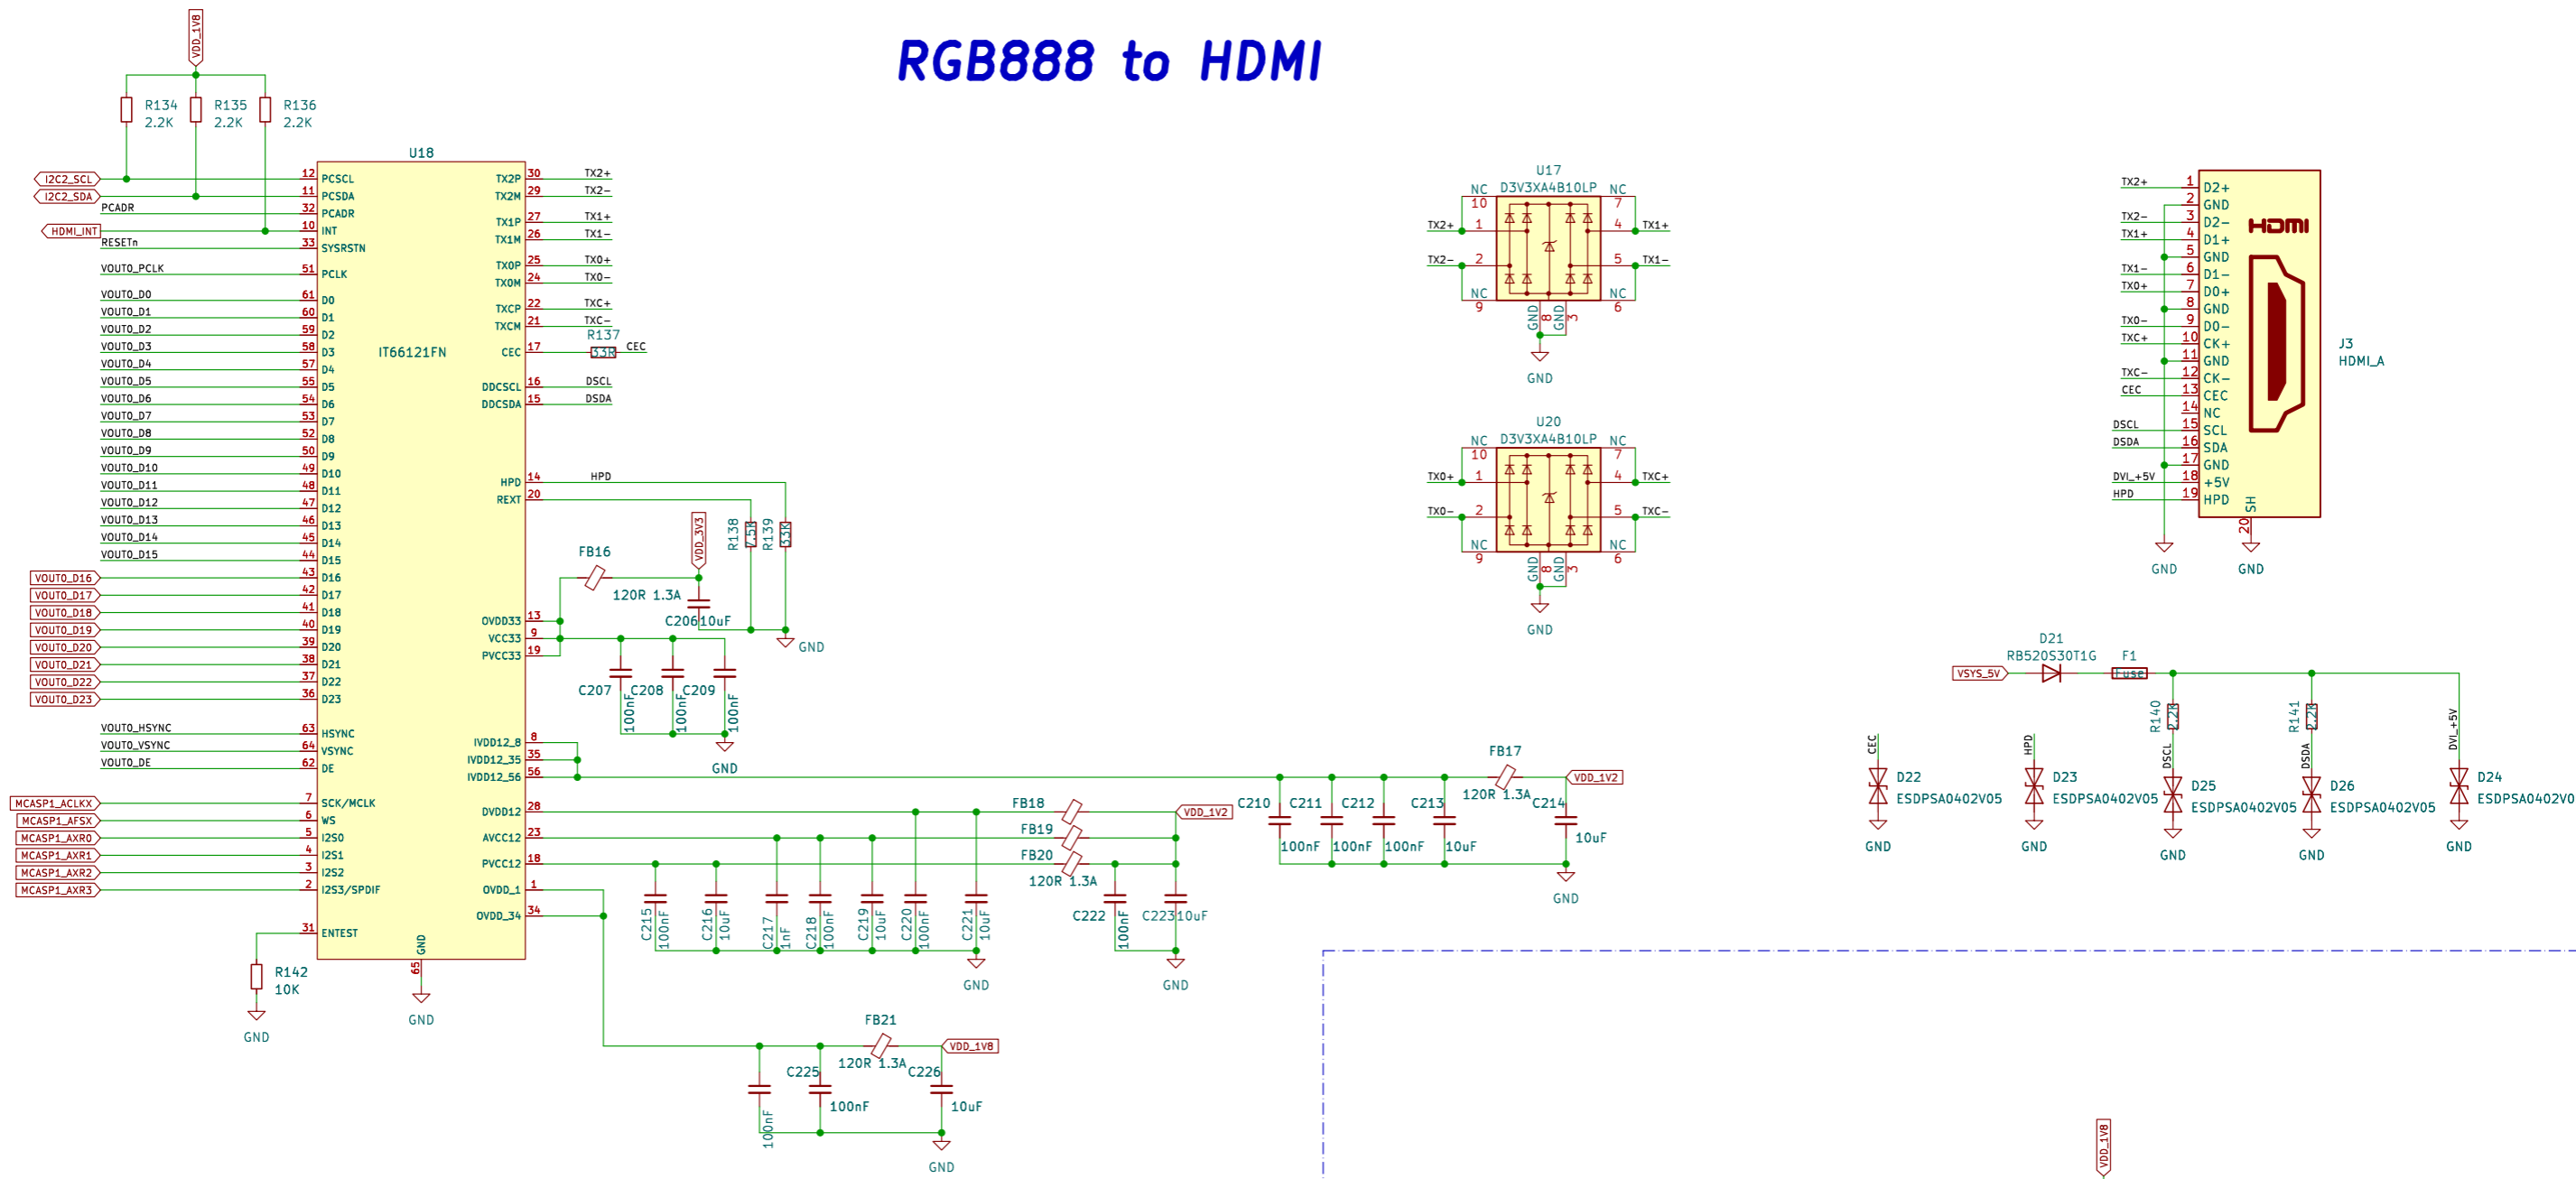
RGB888 to HDMI

VDD_1V8
R134 2.2K
R135 2.2K
R136 2.2K

U18
IT66121FN

I2C2_SCL 12 PCSCL
I2C2_SDA 11 PCSDA
PCADR 32 PCADR
HDMI_INT 10 INT
RESETn 33 SYSRSTN
VOUT0_PCLK 51 PCLK
VOUT0_D0 61 D0
VOUT0_D1 60 D1
VOUT0_D2 59 D2
VOUT0_D3 58 D3
VOUT0_D4 57 D4
VOUT0_D5 55 D5
VOUT0_D6 54 D6
VOUT0_D7 53 D7
VOUT0_D8 52 D8
VOUT0_D9 50 D9
VOUT0_D10 49 D10
VOUT0_D11 48 D11
VOUT0_D12 47 D12
VOUT0_D13 46 D13
VOUT0_D14 45 D14
VOUT0_D15 44 D15
VOUT0_D16 43 D16
VOUT0_D17 42 D17
VOUT0_D18 41 D18
VOUT0_D19 40 D19
VOUT0_D20 39 D20
VOUT0_D21 38 D21
VOUT0_D22 37 D22
VOUT0_D23 36 D23
VOUT0_HSYNC 63 HSYNC
VOUT0_VSYNC 64 VSYNC
VOUT0_DE 62 DE
MCASP1_ACLKX 7 SCK/MCLK
MCASP1_AFSX 6 WS
MCASP1_AXR0 5 I2S0
MCASP1_AXR1 4 I2S1
MCASP1_AXR2 3 I2S2
MCASP1_AXR3 2 I2S3/SPDIF
31 ENTEST
GND 65
R142 10K
GND
GND

TX2P 30 TX2+
TX2M 29 TX2−
TX1P 27 TX1+
TX1M 26 TX1−
TX0P 25 TX0+
TX0M 24 TX0−
TXCP 22 TXC+
TXCM 21 TXC−
CEC 17 R137 33R CEC
DDCSCL 16 DSCL
DDCSDA 15 DSDA
HPD 14 HPD
REXT 20
R138 4.7K
R139 33K
VDD_3V3
FB16 120R 1.3A
C206 10uF
GND
OVDD33 13
VCC33 9
PVCC33 19
C207 100nF
C208 100nF
C209 100nF
GND
IVDD12_8 8
IVDD12_35 35
IVDD12_56 56
DVDD12 28
AVCC12 23
PVCC12 18
OVDD_1 1
OVDD_34 34
FB18
FB19
FB20 120R 1.3A
VDD_1V2
C215 100nF
C216 10uF
C217 1nF
C218 100nF
C219 10uF
C220 100nF
C221 10uF
GND
C222 100nF
C223 10uF
GND
C210 100nF
C211 100nF
C212 100nF
C213 10uF
FB17 120R 1.3A
C214 10uF
VDD_1V2
GND
FB21 120R 1.3A
VDD_1V8
C225 100nF
C226 10uF
100nF
GND

U17
D3V3XA4B10LP
NC 10 NC 7
TX2+ 1 4 TX1+
TX2− 2 5 TX1−
NC 9 NC 6
GND 8 GND 3
GND

U20
D3V3XA4B10LP
NC 10 NC 7
TX0+ 1 4 TXC+
TX0− 2 5 TXC−
NC 9 NC 6
GND 8 GND 3
GND

J3
HDMI_A
HDMI
TX2+ 1 D2+
2 GND
TX2− 3 D2−
TX1+ 4 D1+
5 GND
TX1− 6 D1−
TX0+ 7 D0+
8 GND
TX0− 9 D0−
TXC+ 10 CK+
11 GND
TXC− 12 CK−
CEC 13 CEC
14 NC
DSCL 15 SCL
DSDA 16 SDA
17 GND
DVI_+5V 18 +5V
HPD 19 HPD
20 SH
GND
GND

D21
RB520S30T1G
VSYS_5V
F1
Fuse
R140 4.7K
R141 4.7K
CEC D22 ESDPSA0402V05 GND
HPD D23 ESDPSA0402V05 GND
DSCL D25 ESDPSA0402V05 GND
DSDA D26 ESDPSA0402V05 GND
DVI_+5V D24 ESDPSA0402V0 GND
VDD_1V8